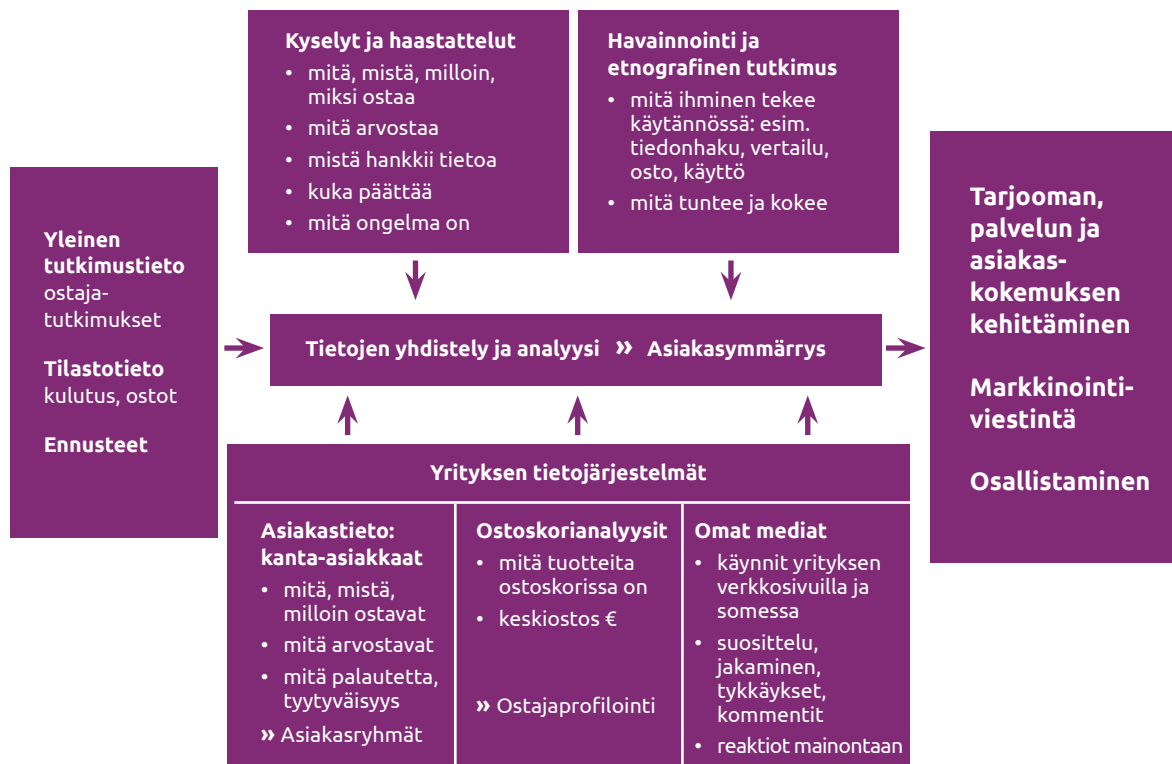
Kyselyt ja haastattelut
• mitä, mistä, milloin, miksi ostaa
• mitä arvostaa
• mistä hankkii tietoa
• kuka päättää
• mitä ongelma on

Havainnointi ja etnografinen tutkimus
• mitä ihminen tekee käytännössä: esim. tiedonhaku, vertailu, osto, käyttö
• mitä tuntee ja kokee

Yleinen tutkimustieto
ostaja-tutkimukset

Tilastotieto
kulutus, ostot

Ennusteet

Tietojen yhdistely ja analyysi » Asiakasymmärrys

Tarjooman, palvelun ja asiakas-kokemuksen kehittäminen

Markkinointi-viestintä

Osallistaminen

Yrityksen tietojärjestelmät

Asiakastieto: kanta-asiakkaat
• mitä, mistä, milloin ostavat
• mitä arvostavat
• mitä palautetta, tyytyväisyys
» Asiakasryhmät

Ostoskorianalyysit
• mitä tuotteita ostoskorissa on
• keskiostos €
» Ostajaprofilointi

Omat mediat
• käynnit yrityksen verkkosivuilla ja somessa
• suosittelu, jakaminen, tykkäykset, kommentit
• reaktiot mainontaan